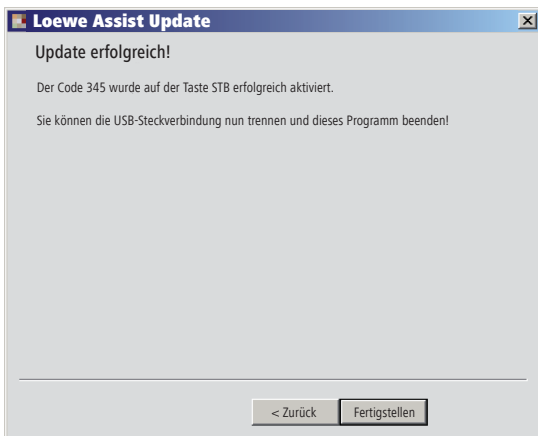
Loewe Assist Update

Update erfolgreich!

Der Code 345 wurde auf der Taste STB erfolgreich aktiviert.

Sie können die USB-Steckverbindung nun trennen und dieses Programm beenden!

< Zurück

Fertigstellen